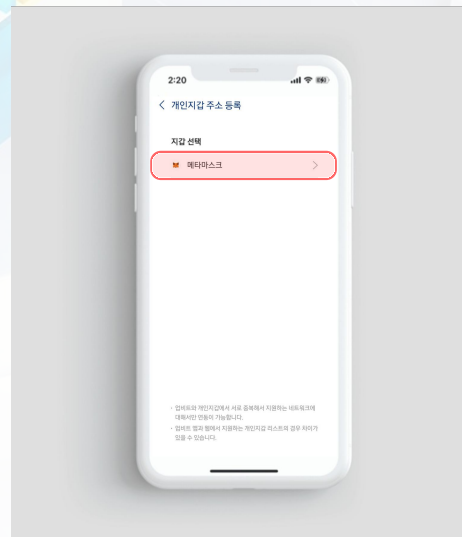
2:20

< 개인지갑 주소 등록

지갑 선택

메타마스크 >

· 업비트와 개인지갑에서 서로 중복해서 지원하는 네트워크에 대해서만 연동이 가능합니다.
· 업비트 앱과 웹에서 지원하는 개인지갑 리스트와 결과 차이가 있을 수 있습니다.